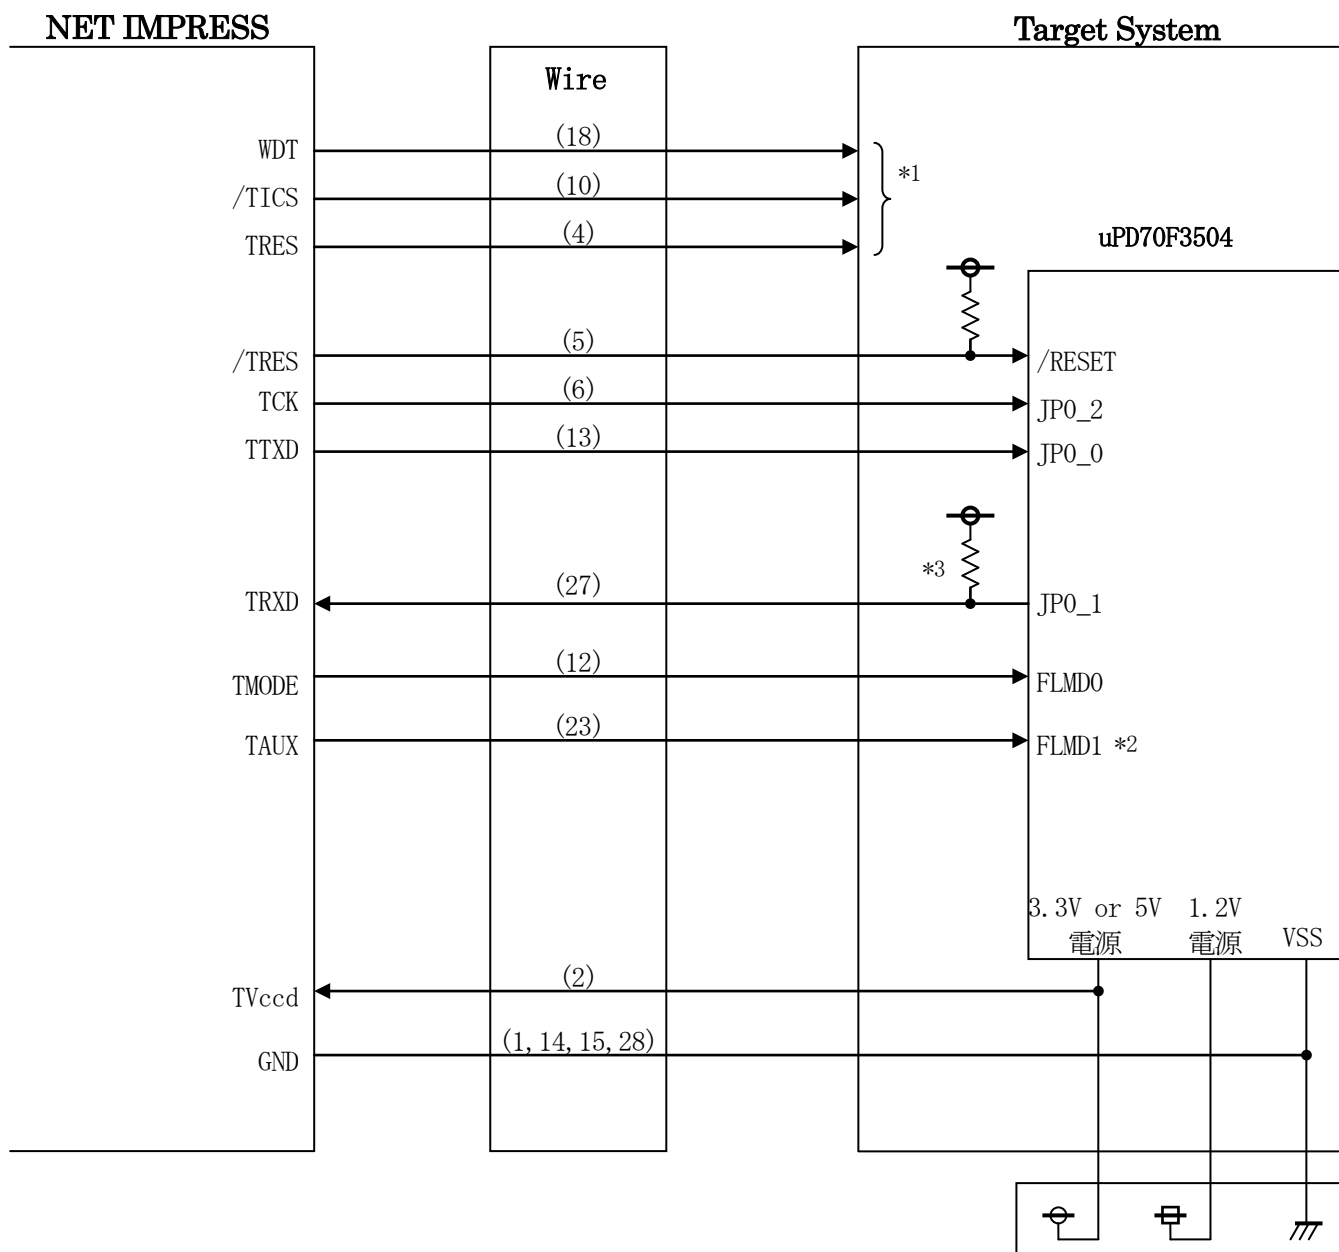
NET IMPRESS

Target System

Wire

WDT
(18)

/TICS
(10)

TRES
(4)

*1

uPD70F3504

/TRES
(5)
/RESET

TCK
(6)
JP0_2

TTXD
(13)
JP0_0

*3

TRXD
(27)
JP0_1

TMODE
(12)
FLMD0

TAUX
(23)
FLMD1 *2

3.3V or 5V 電源
1.2V 電源
VSS

TVccd
(2)

GND
(1, 14, 15, 28)